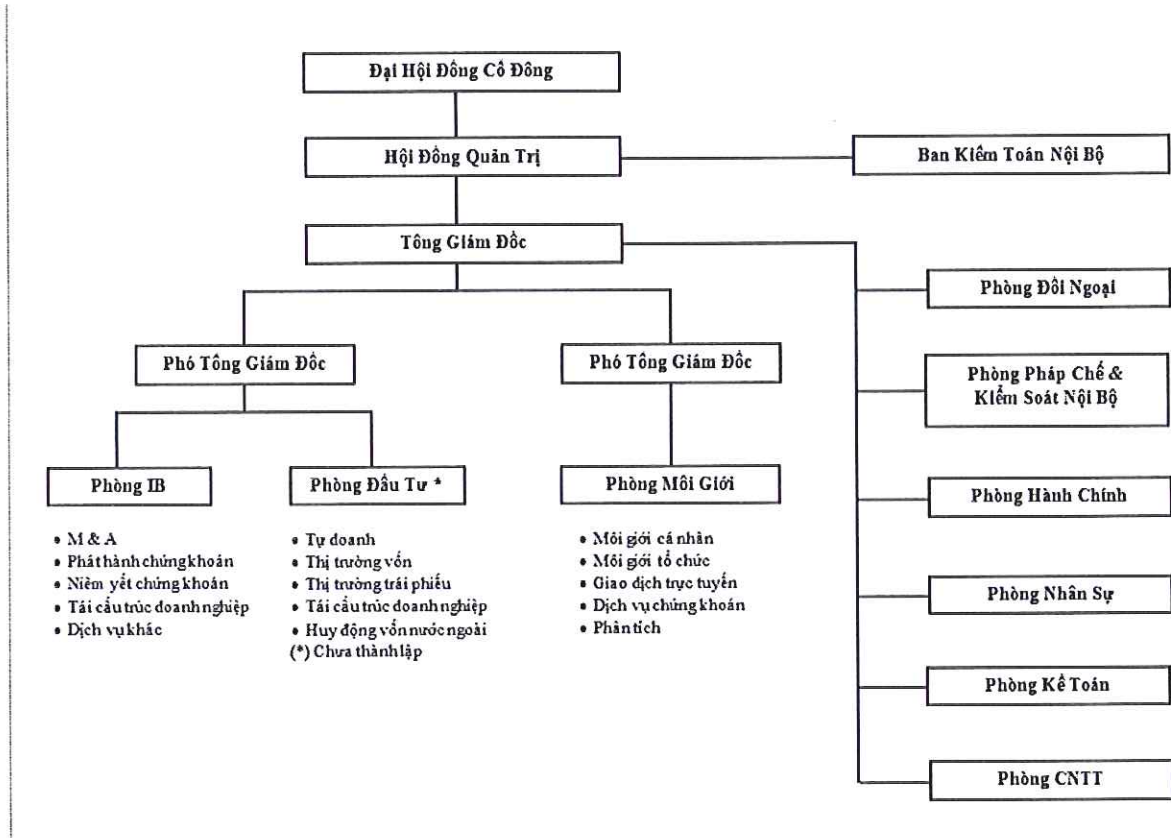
Đại Hội Đồng Cổ Đông

Hội Đồng Quản Trị

Ban Kiểm Toán Nội Bộ

Tổng Giám Đốc

Phòng Đối Ngoại

Phòng Pháp Chế & Kiểm Soát Nội Bộ

Phòng Hành Chính

Phòng Nhân Sự

Phòng Kế Toán

Phòng CNTT

Phó Tổng Giám Đốc

Phó Tổng Giám Đốc

Phòng IB

- M & A
- Phát hành chứng khoán
- Niêm yết chứng khoán
- Tái cấu trúc doanh nghiệp
- Dịch vụ khác

Phòng Đầu Tư *

- Tự doanh
- Thị trường vốn
- Thị trường trái phiếu
- Tái cấu trúc doanh nghiệp
- Huy động vốn nước ngoài

(*) Chưa thành lập

Phòng Môi Giới

- Môi giới cá nhân
- Môi giới tổ chức
- Giao dịch trực tuyến
- Dịch vụ chứng khoán
- Phân tích